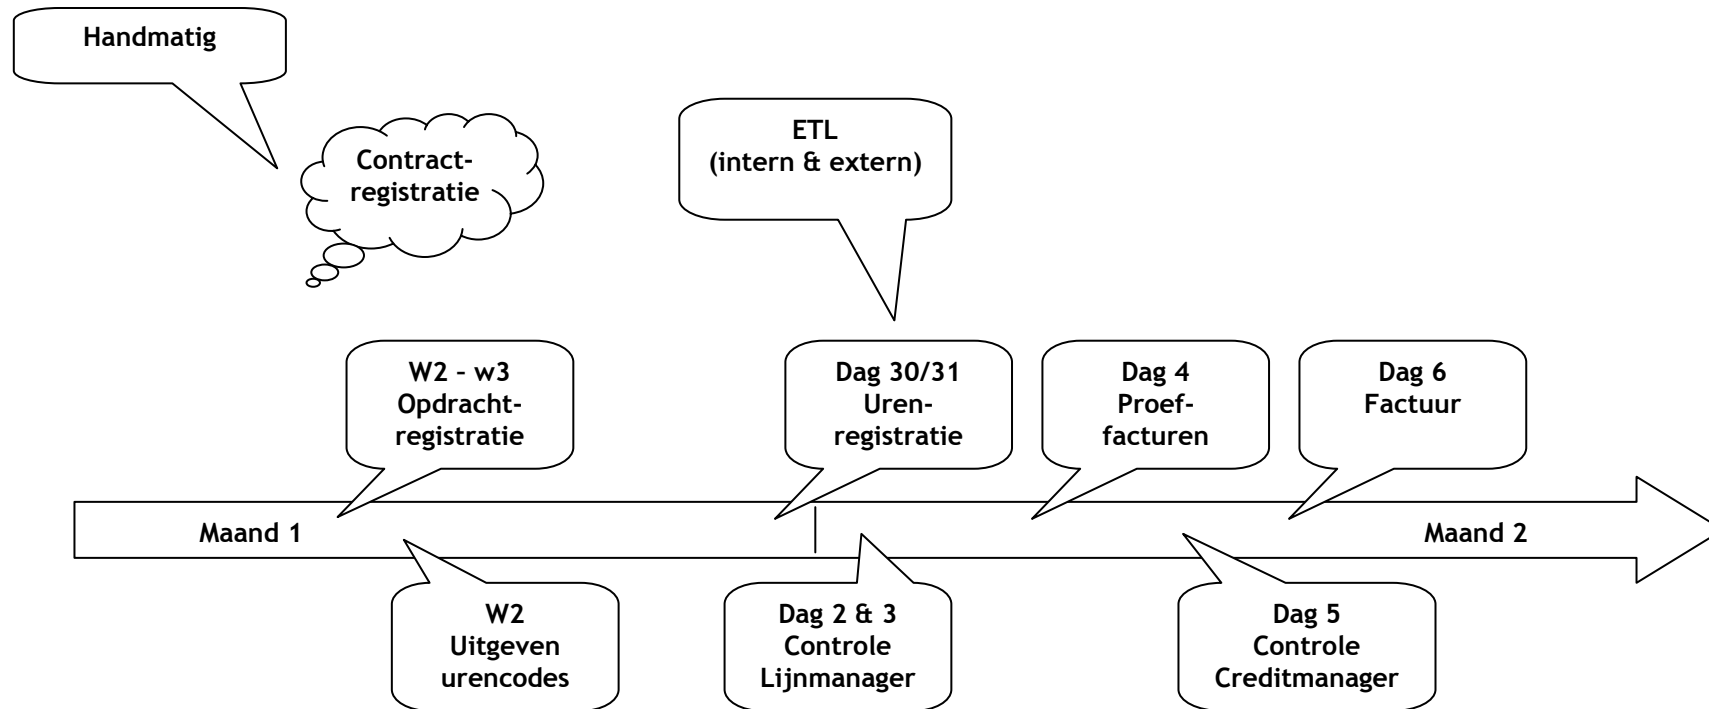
Handmatig

Contractregistratie

ETL
(intern & extern)

W2 – w3
Opdrachtregistratie

Dag 30/31
Urenregistratie

Dag 4
Proeffacturen

Dag 6
Factuur

Maand 1

Maand 2

W2
Uitgeven urencodes

Dag 2 & 3
Controle Lijnmanager

Dag 5
Controle Creditmanager